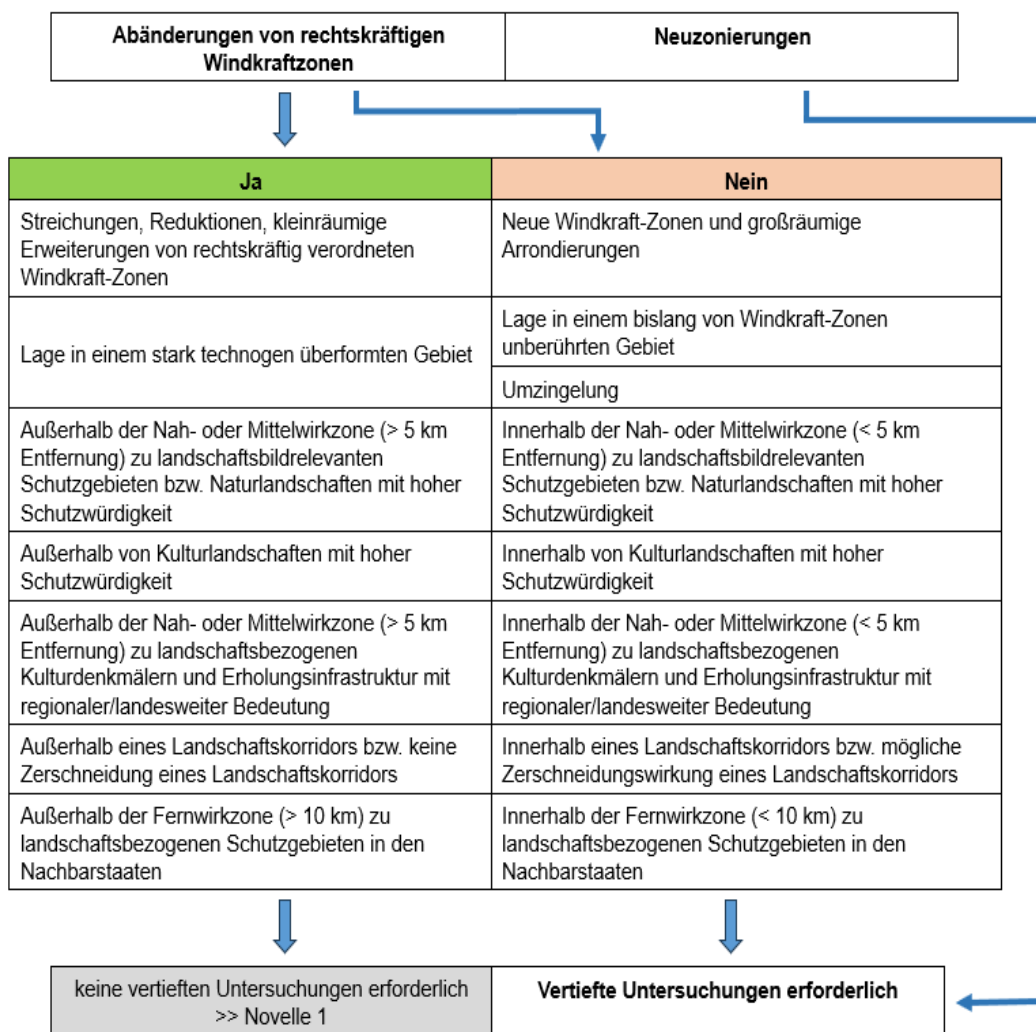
| Abänderungen von rechtskräftigen Windkraftzonen | Neuzonierungen |
|---|---|

| Ja | Nein |
|---|---|
| Streichungen, Reduktionen, kleinräumige Erweiterungen von rechtskräftig verordneten Windkraft-Zonen | Neue Windkraft-Zonen und großräumige Arrondierungen |
| Lage in einem stark technogen überformten Gebiet | Lage in einem bislang von Windkraft-Zonen unberührten Gebiet |
| | Umzingelung |
| Außerhalb der Nah- oder Mittelwirkzone (> 5 km Entfernung) zu landschaftsbildrelevanten Schutzgebieten bzw. Naturlandschaften mit hoher Schutzwürdigkeit | Innerhalb der Nah- oder Mittelwirkzone (< 5 km Entfernung) zu landschaftsbildrelevanten Schutzgebieten bzw. Naturlandschaften mit hoher Schutzwürdigkeit |
| Außerhalb von Kulturlandschaften mit hoher Schutzwürdigkeit | Innerhalb von Kulturlandschaften mit hoher Schutzwürdigkeit |
| Außerhalb der Nah- oder Mittelwirkzone (> 5 km Entfernung) zu landschaftsbezogenen Kulturdenkmälern und Erholungsinfrastruktur mit regionaler/landesweiter Bedeutung | Innerhalb der Nah- oder Mittelwirkzone (< 5 km Entfernung) zu landschaftsbezogenen Kulturdenkmälern und Erholungsinfrastruktur mit regionaler/landesweiter Bedeutung |
| Außerhalb eines Landschaftskorridors bzw. keine Zerschneidung eines Landschaftskorridors | Innerhalb eines Landschaftskorridors bzw. mögliche Zerschneidungswirkung eines Landschaftskorridors |
| Außerhalb der Fernwirkzone (> 10 km) zu landschaftsbezogenen Schutzgebieten in den Nachbarstaaten | Innerhalb der Fernwirkzone (< 10 km) zu landschaftsbezogenen Schutzgebieten in den Nachbarstaaten |

| keine vertieften Untersuchungen erforderlich >> Novelle 1 | Vertiefte Untersuchungen erforderlich |
|---|---|